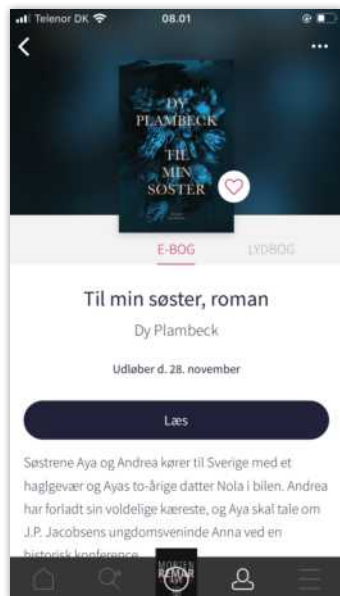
Telenor DK 08.01

<

...

DY PLAMBECK

TIL MIN SØSTER

E-BOG

LYDBOG

Til min søster, roman

Dy Plambeck

Udløber d. 28. november

Læs

Søstrene Aya og Andrea kører til Sverige med et haglgevær og Ayas to-årige datter Nola i bilen. Andrea har forladt sin voldelige kæreste, og Aya skal tale om J.P. Jacobsens ungdomsveninde Anna ved en historisk konference

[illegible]